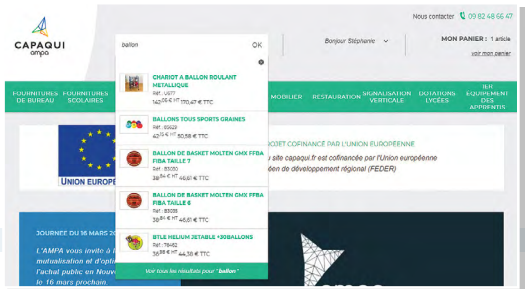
Nous contacter 09 82 48 66 47

CAPAQUI
ampa

Bonjour Stéphanie

MON PANIER : 1 article
voir mon panier

ballon
OK

CHARIOT A BALLON ROULANT METALLIQUE
Ref. : U677
142,06 € HT 170,47 € TTC

BALLONS TOUS SPORTS GRAINES
Ref. : 65829
42,15 € HT 50,58 € TTC

BALLON DE BASKET MOLTEN GMX FFBA FIBA TAILLE 7
Ref. : 83050
38,84 € HT 46,61 € TTC

BALLON DE BASKET MOLTEN GMX FFBA FIBA TAILLE 6
Ref. : 83038
38,84 € HT 46,61 € TTC

BTLE HELIUM JETABLE +30BALLONS
Ref. : T8452
36,98 € HT 44,38 € TTC

Voir tous les résultats pour " ballon "

FOURNITURES DE BUREAU
FOURNITURES SCOLAIRES
MOBILIER
RESTAURATION
SIGNALISATION VERTICALE
DOTATIONS LYCÉES
1ER ÉQUIPEMENT DES APPRENTIS

UNION EUROPE
PROJET COFINANCÉ PAR L'UNION EUROPÉENNE
site capaqui.fr est cofinancée par l'Union européenne
de développement régional (FEDER)

JOURNÉE DU 16 MARS 20
L'AMPA vous invite à
mutualisation et d'opti
l'achat public en Nouve
le 16 mars prochain.